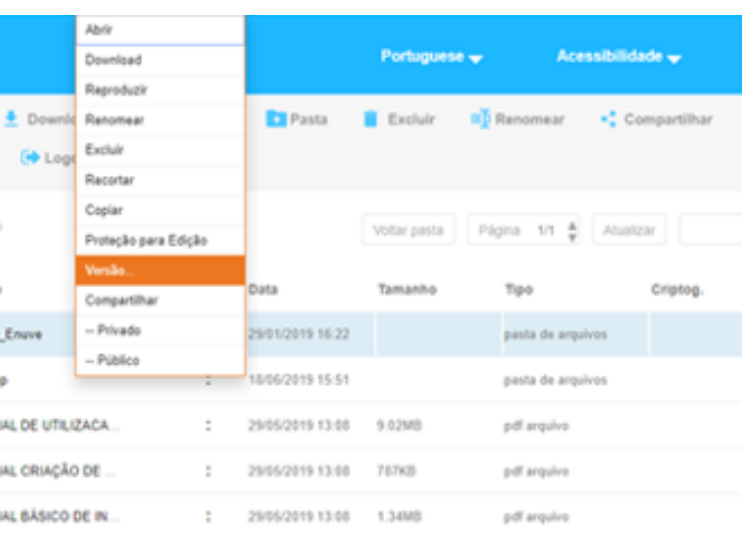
Abrir
Download
Reproduzir
Renomear
Excluir
Recortar
Copiar
Proteção para Edição
Versão...
Compartilhar
-- Privado
-- Público

Portuguese
Acessibilidade

Downlo
Pasta
Excluir
Renomear
Compartilhar
Logo

Voltar pasta
Página 1/1
Atualizar

| | Data | Tamanho | Tipo | Criptog. |
|---|---|---|---|---|
| _Enuve | 29/01/2019 16:22 | | pasta de arquivos | |
| p | 18/06/2019 15:51 | | pasta de arquivos | |
| AL DE UTILIZACA... | 29/05/2019 13:08 | 9.02MB | pdf arquivo | |
| AL CRIAÇÃO DE ... | 29/05/2019 13:08 | 787KB | pdf arquivo | |
| AL BÁSICO DE IN... | 29/05/2019 13:08 | 1.34MB | pdf arquivo | |